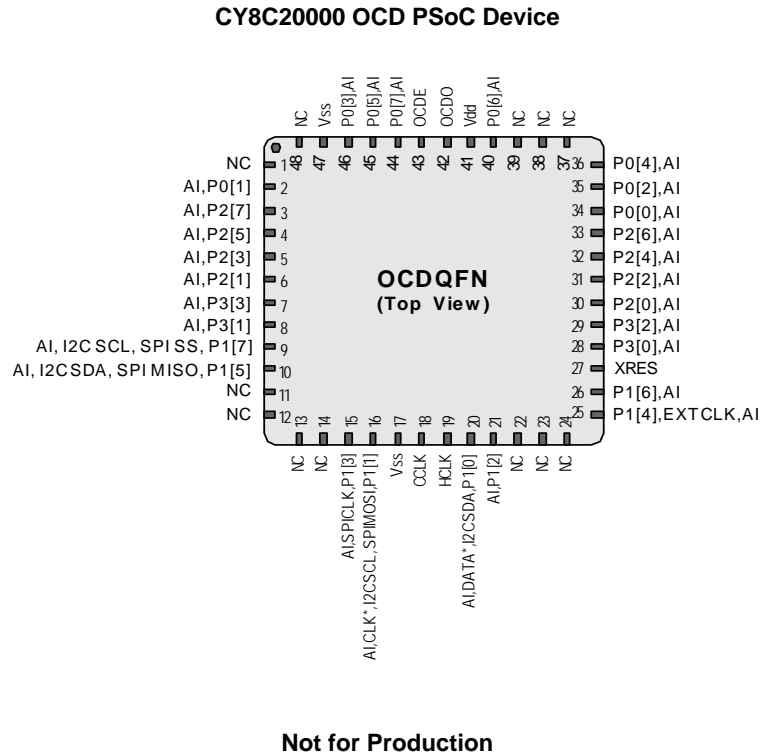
CY8C20000 OCD PSoC Device

NC
Vss
P0[3],AI
P0[5],AI
P0[7],AI
OCDE
OCDO
Vdd
P0[6],AI
NC
NC
NC

48 47 46 45 44 43 42 41 40 39 38 37

NC 1
AI,P0[1] 2
AI,P2[7] 3
AI,P2[5] 4
AI,P2[3] 5
AI,P2[1] 6
AI,P3[3] 7
AI,P3[1] 8
AI, I2C SCL, SPI SS, P1[7] 9
AI, I2CSDA, SPI MISO, P1[5] 10
NC 11
NC 12

OCDQFN
(Top View)

36 P0[4],AI
35 P0[2],AI
34 P0[0],AI
33 P2[6],AI
32 P2[4],AI
31 P2[2],AI
30 P2[0],AI
29 P3[2],AI
28 P3[0],AI
27 XRES
26 P1[6],AI
25 P1[4],EXTCLK,AI

13 14 15 16 17 18 19 20 21 22 23 24

NC
NC
AI,SPICLK,P1[3]
AI,CLK*,I2CSCL, SPIMOSI,P1[1]
Vss
CCLK
HCLK
AI,DATA*,I2CSDA,P1[0]
AI,P1[2]
NC
NC
NC

Not for Production